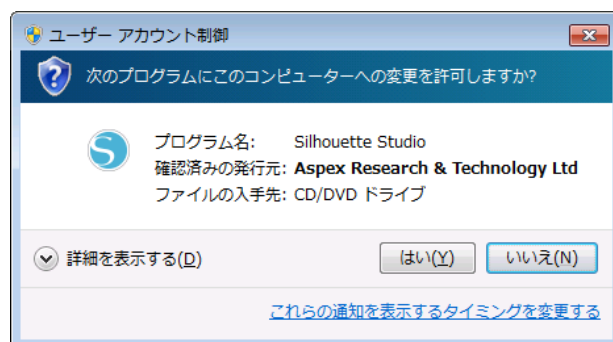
ユーザー アカウント制御

次のプログラムにこのコンピューターへの変更を許可しますか?

プログラム名: Silhouette Studio
確認済みの発行元: Aspex Research & Technology Ltd
ファイルの入手先: CD/DVD ドライブ

詳細を表示する(D)

はい(Y)

いいえ(N)

これらの通知を表示するタイミングを変更する